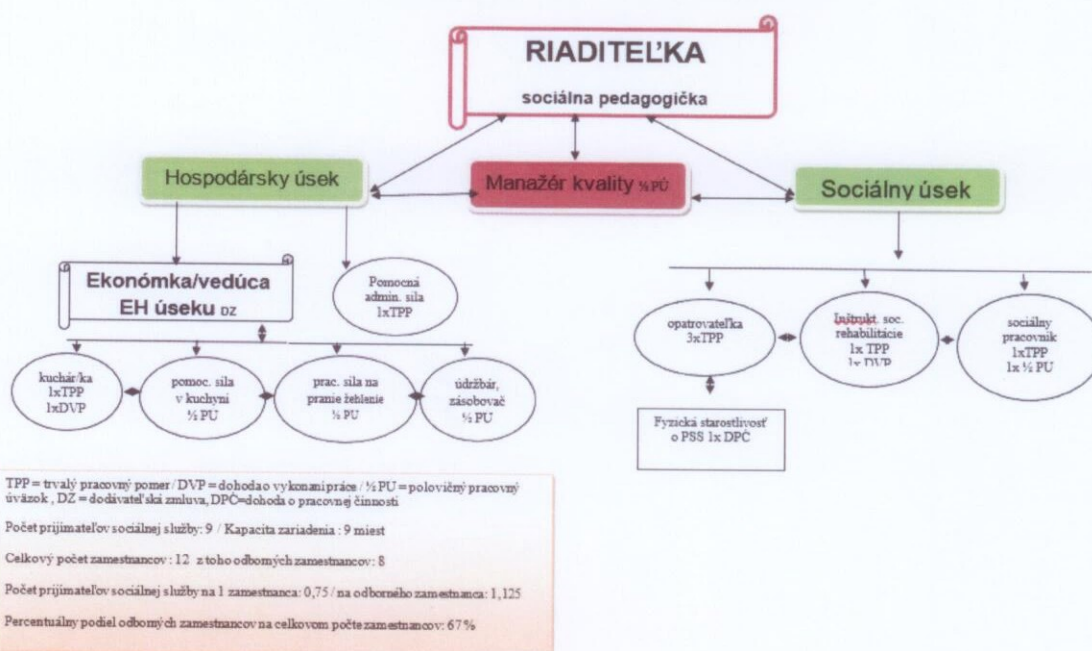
RIADITEĽKA

sociálna pedagogička

Hospodársky úsek

Manažér kvality ½ PÚ

Sociálny úsek

Ekonómka/vedúca EH úseku DZ

Pomocná admin. sila 1xTPP

kuchár/ka 1xTPP 1xDVP

pomoc. sila v kuchyni ½ PU

prac. sila na pranie žehlenie ½ PU

údržbár, zásobovač ½ PU

opatrovateľka 3xTPP

Inštrukt. soc. rehabilitácie 1x TPP 1x DVP

sociálny pracovník 1xTPP 1x ½ PU

Fyzická starostlivosť o PSS 1x DPČ

TPP = trvalý pracovný pomer / DVP = dohoda o vykonaní práce / ½ PU = polovičný pracovný úväzok , DZ = dodávateľská zmluva, DPČ=dohoda o pracovnej činnosti

Počet prijímateľov sociálnej služby: 9 / Kapacita zariadenia : 9 miest

Celkový počet zamestnancov : 12 z toho odborných zamestnancov: 8

Počet prijímateľov sociálnej služby na 1 zamestnanca: 0,75 / na odborného zamestnanca: 1,125

Percentuálny podiel odborných zamestnancov na celkovom počte zamestnancov: 67 %